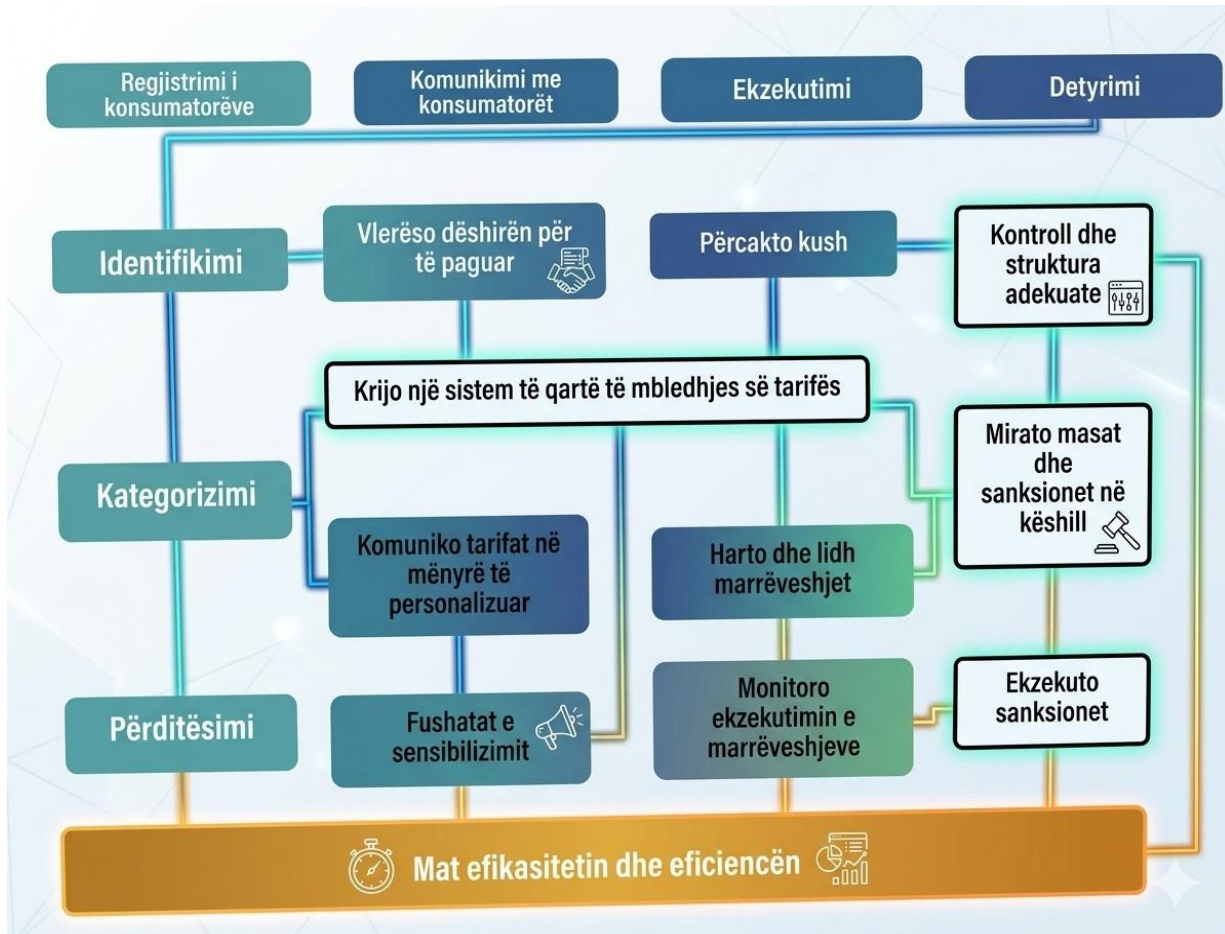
Regjistrimi i konsumatorëve

Komunikimi me konsumatorët

Ekzekutimi

Detyrimi

Identifikimi

Vlerëso dëshirën për të paguar

Përcakto kush

Kontroll dhe struktura adekuate

Krijo një sistem të qartë të mbledhjes së tarifës

Kategorizimi

Mirato masat dhe sanksionet në këshill

Komuniko tarifat në mënyrë të personalizuar

Harto dhe lidh marrëveshjet

Përditësimi

Fushatat e sensibilizimit

Monitoro ekzekutimin e marrëveshjeve

Ekzekuto sanksionet

Mat efikasitetin dhe eficiencën